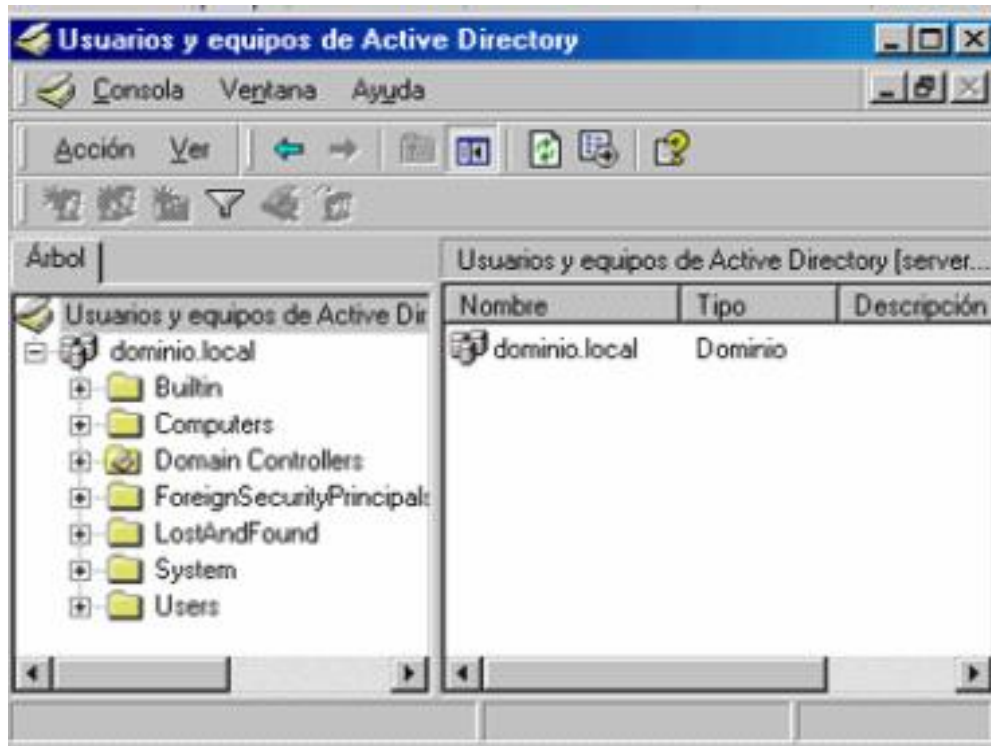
Usuarios y equipos de Active Directory

Consola Ventana Ayuda

Acción Ver

Árbol

Usuarios y equipos de Active Directory [server...

Usuarios y equipos de Active Dir

dominio.local

Builtin

Computers

Domain Controllers

ForeignSecurityPrincipals

LostAndFound

System

Users

| Nombre | Tipo | Descripción |
|---|---|---|
| dominio.local | Dominio | |